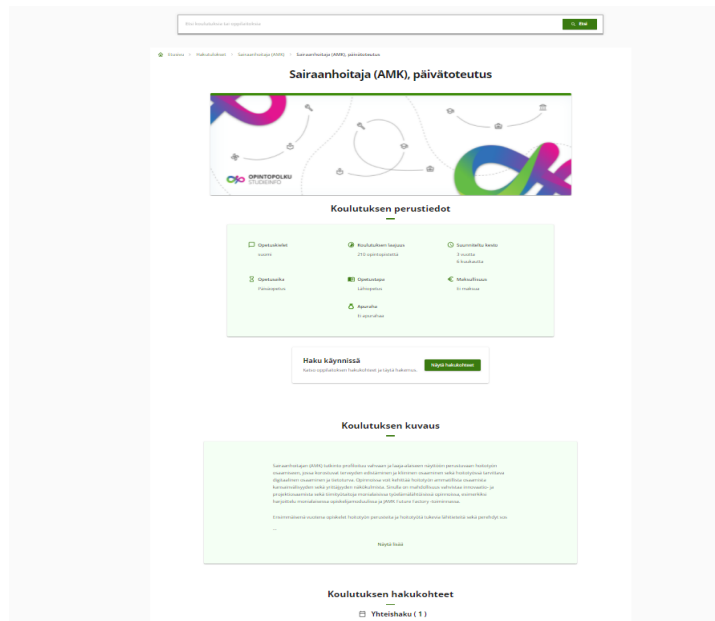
Hae koulutuksia tai oppilaitoksia

Etsi

Etusivu > Hakukohteet > Sairaanhoitaja (AMK) > Sairaanhoitaja (AMK), päivätoteutus

Sairaanhoitaja (AMK), päivätoteutus

OPINTOPOLKU STUDIEINFO

Koulutuksen perustiedot

Opetuskieli
suomi

Koulutuksen laajuus
210 opintopistettä

Suunniteltu kesto
3 vuotta 6 kuukautta

Opetusaika
Päiväopetus

Opetustapa
Lähiopetus

Maksullisuus
Ei maksua

Apuraha
Ei apurahaa

Haku käynnissä
Katso opiskelun hakukohteet ja täytä hakemus.

Näytä hakukohteet

Koulutuksen kuvaus

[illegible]

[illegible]

...

Näytä lisää

Koulutuksen hakukohteet

Yhteishaku ( 1 )